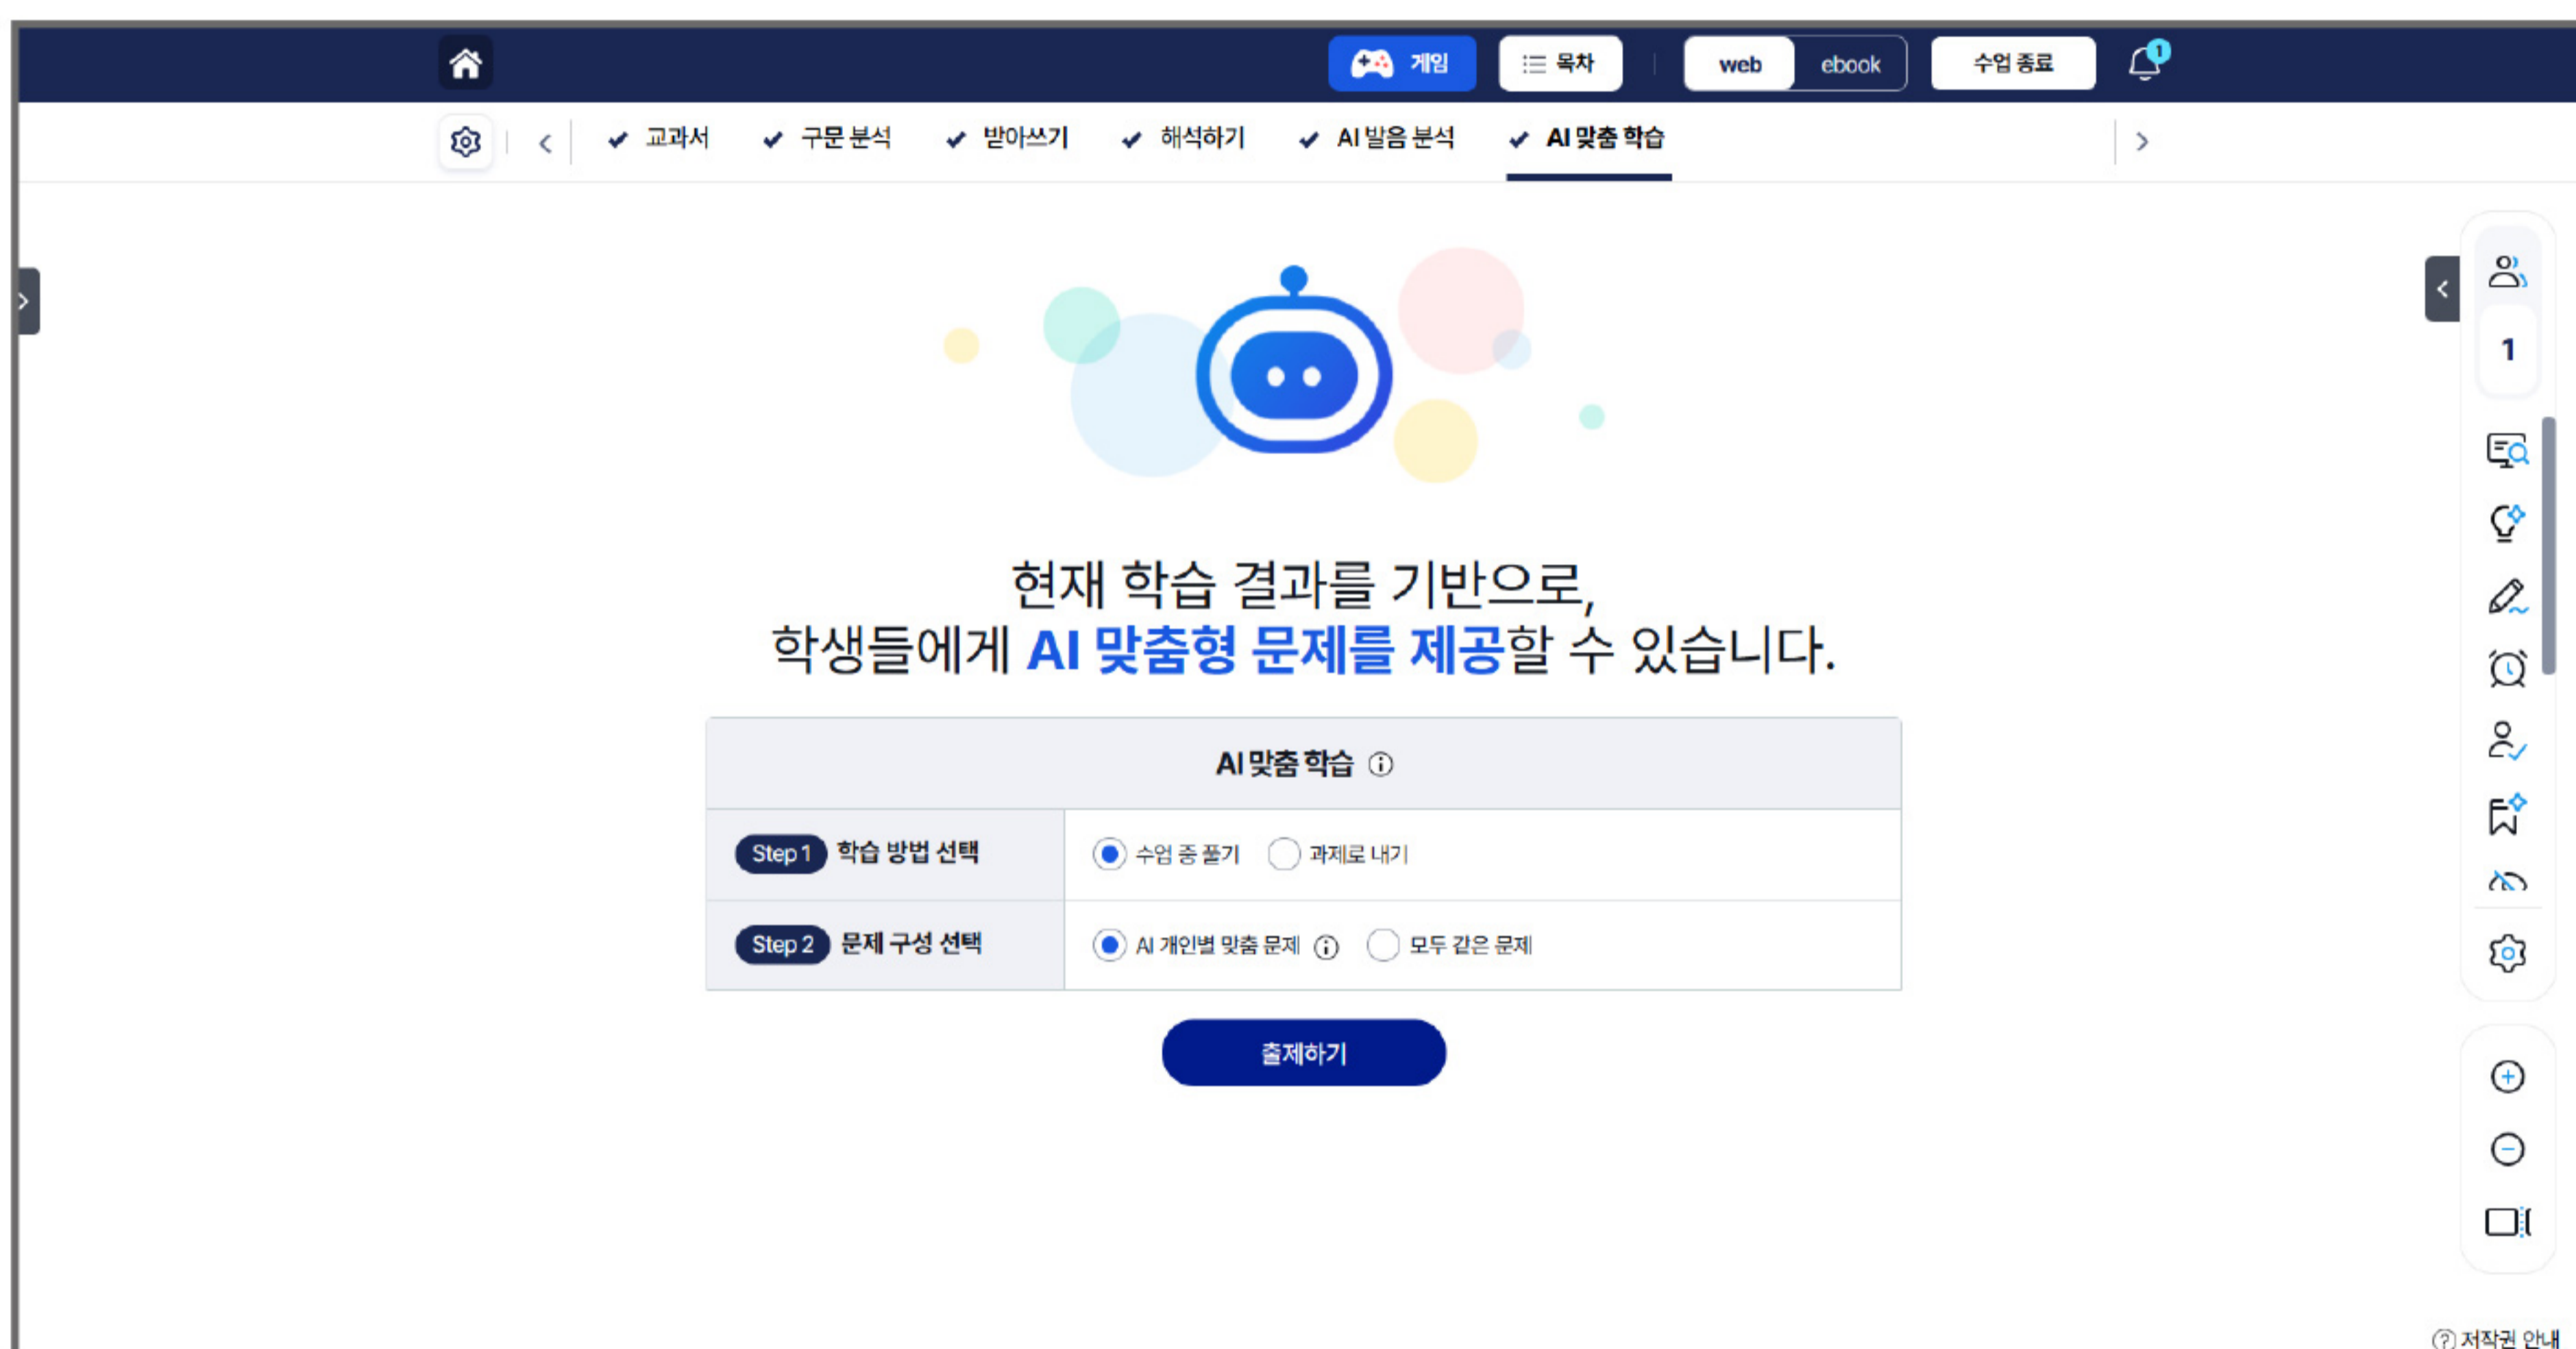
게임 목차 web ebook 수업 종료 1

교과서 구문 분석 받아쓰기 해석하기 AI 발음 분석 AI 맞춤 학습

현재 학습 결과를 기반으로,
학생들에게 AI 맞춤형 문제를 제공할 수 있습니다.

AI 맞춤 학습

| Step 1 학습 방법 선택 | 수업 중 풀기 과제로 내기 |
|---|---|
| Step 2 문제 구성 선택 | AI 개인별 맞춤 문제 모두 같은 문제 |

출제하기

1

저작권 안내